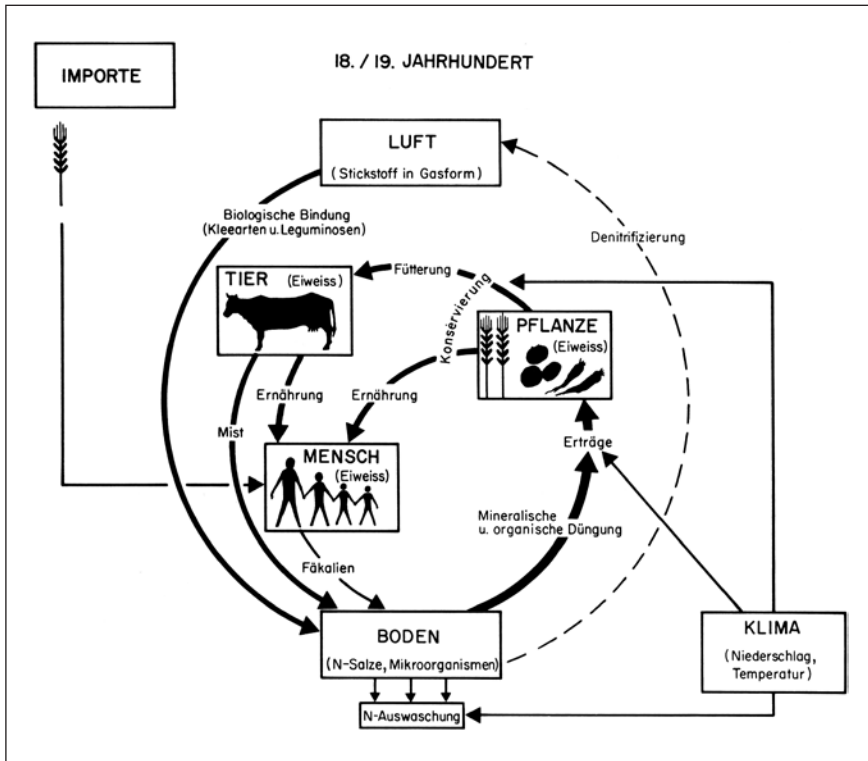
18. / 19. JAHRHUNDERT

IMPORTE

LUFT
(Stickstoff in Gasform)

Biologische Bindung
(Kleearten u. Leguminosen)

Denitrifizierung

TIER (Eiweiss)

Fütterung

Konservierung

PFLANZE
(Eiweiss)

Ernährung

Ernährung

Mist

MENSCH
(Eiweiss)

Erträge

Mineralische
u. organische Düngung

Fäkalien

BODEN
(N-Salze, Mikroorganismen)

KLIMA
(Niederschlag, Temperatur)

N-Auswaschung